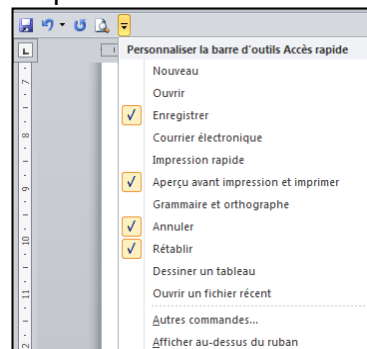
Personnaliser la barre d'outils Accès rapide

Nouveau
Ouvrir
✓ Enregistrer
Courrier électronique
Impression rapide
✓ Aperçu avant impression et imprimer
Grammaire et orthographe
✓ Annuler
✓ Rétablir
Dessiner un tableau
Ouvrir un fichier récent
Autres commandes...
Afficher au-dessus du ruban